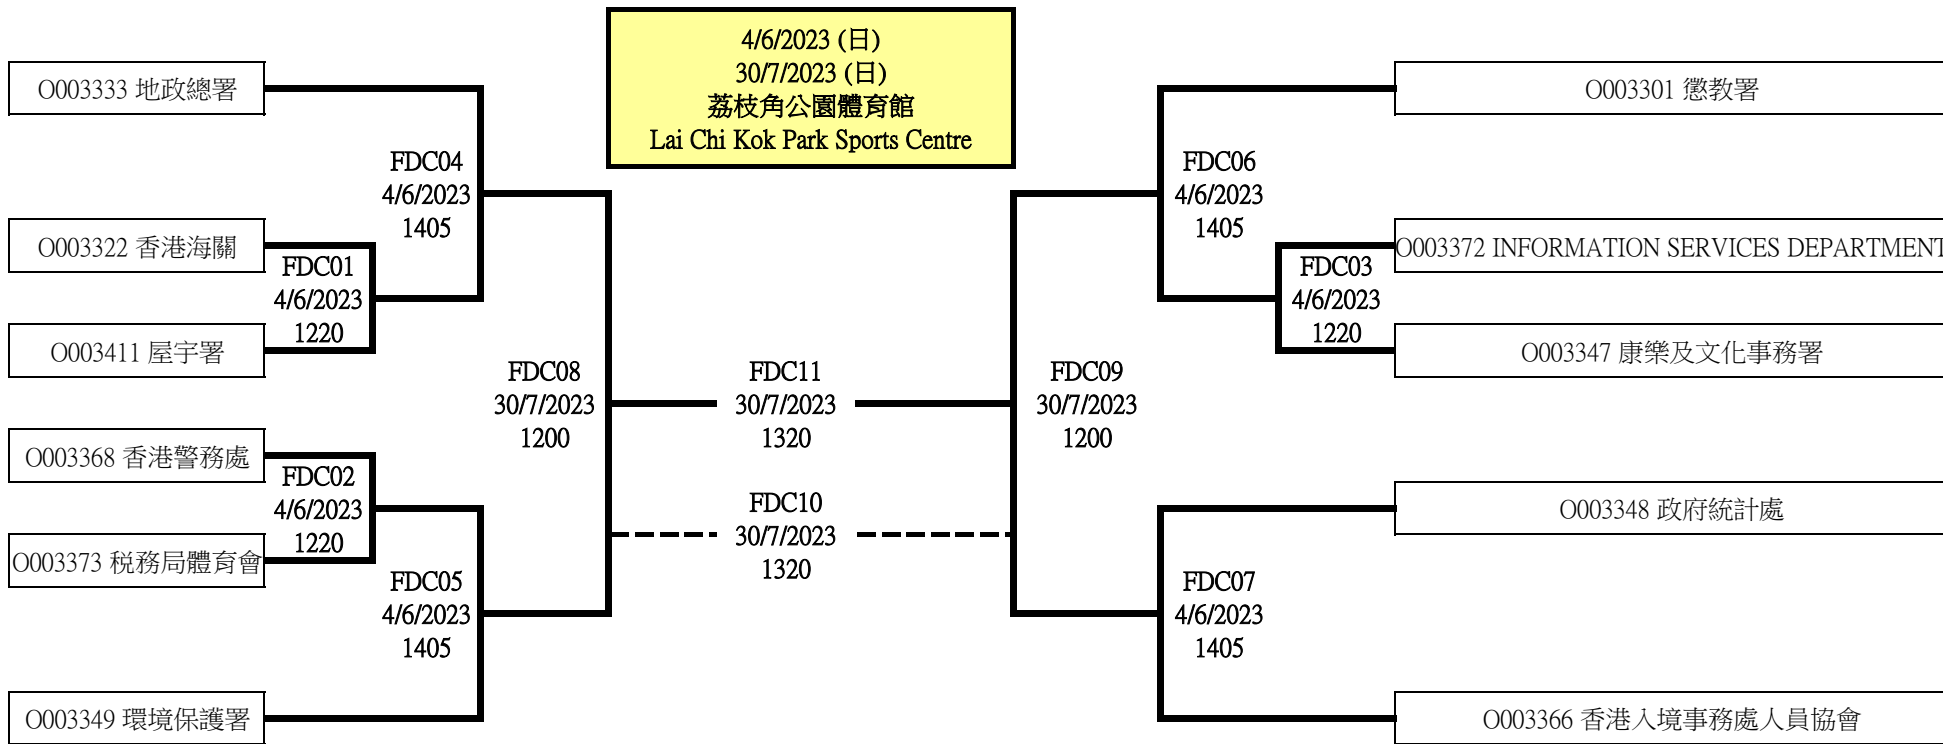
4/6/2023 (日)
30/7/2023 (日)
荔枝角公園體育館
Lai Chi Kok Park Sports Centre

O003333 地政總署

O003322 香港海關

O003411 屋宇署

O003368 香港警務處

O003373 稅務局體育會

O003349 環境保護署

FDC04
4/6/2023
1405

FDC01
4/6/2023
1220

FDC02
4/6/2023
1220

FDC05
4/6/2023
1405

FDC08
30/7/2023
1200

FDC11
30/7/2023
1320

FDC10
30/7/2023
1320

FDC09
30/7/2023
1200

FDC06
4/6/2023
1405

FDC03
4/6/2023
1220

FDC07
4/6/2023
1405

O003301 懲教署

O003372 INFORMATION SERVICES DEPARTMENT

O003347 康樂及文化事務署

O003348 政府統計處

O003366 香港入境事務處人員協會